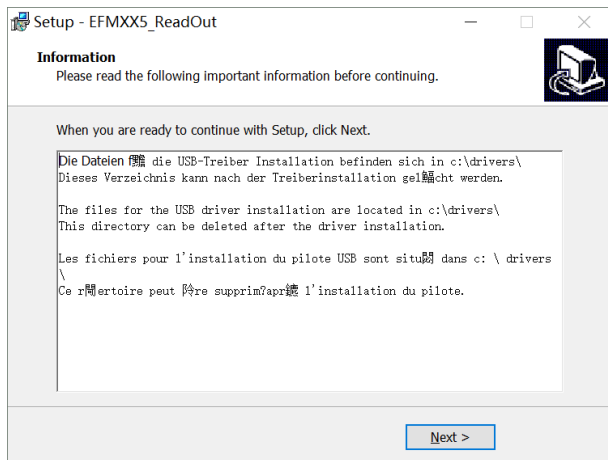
Setup - EFMXX5_ReadOut

Information
Please read the following important information before continuing.

When you are ready to continue with Setup, click Next.

Die Dateien f黵 die USB-Treiber Installation befinden sich in c:\drivers\
Dieses Verzeichnis kann nach der Treiberinstallation gel鰏cht werden.

The files for the USB driver installation are located in c:\drivers\
This directory can be deleted after the driver installation.

Les fichiers pour l'installation du pilote USB sont situ閟 dans c: \ drivers \
Ce r閜ertoire peut 阾re supprim?apr鑣 l'installation du pilote.

Next >